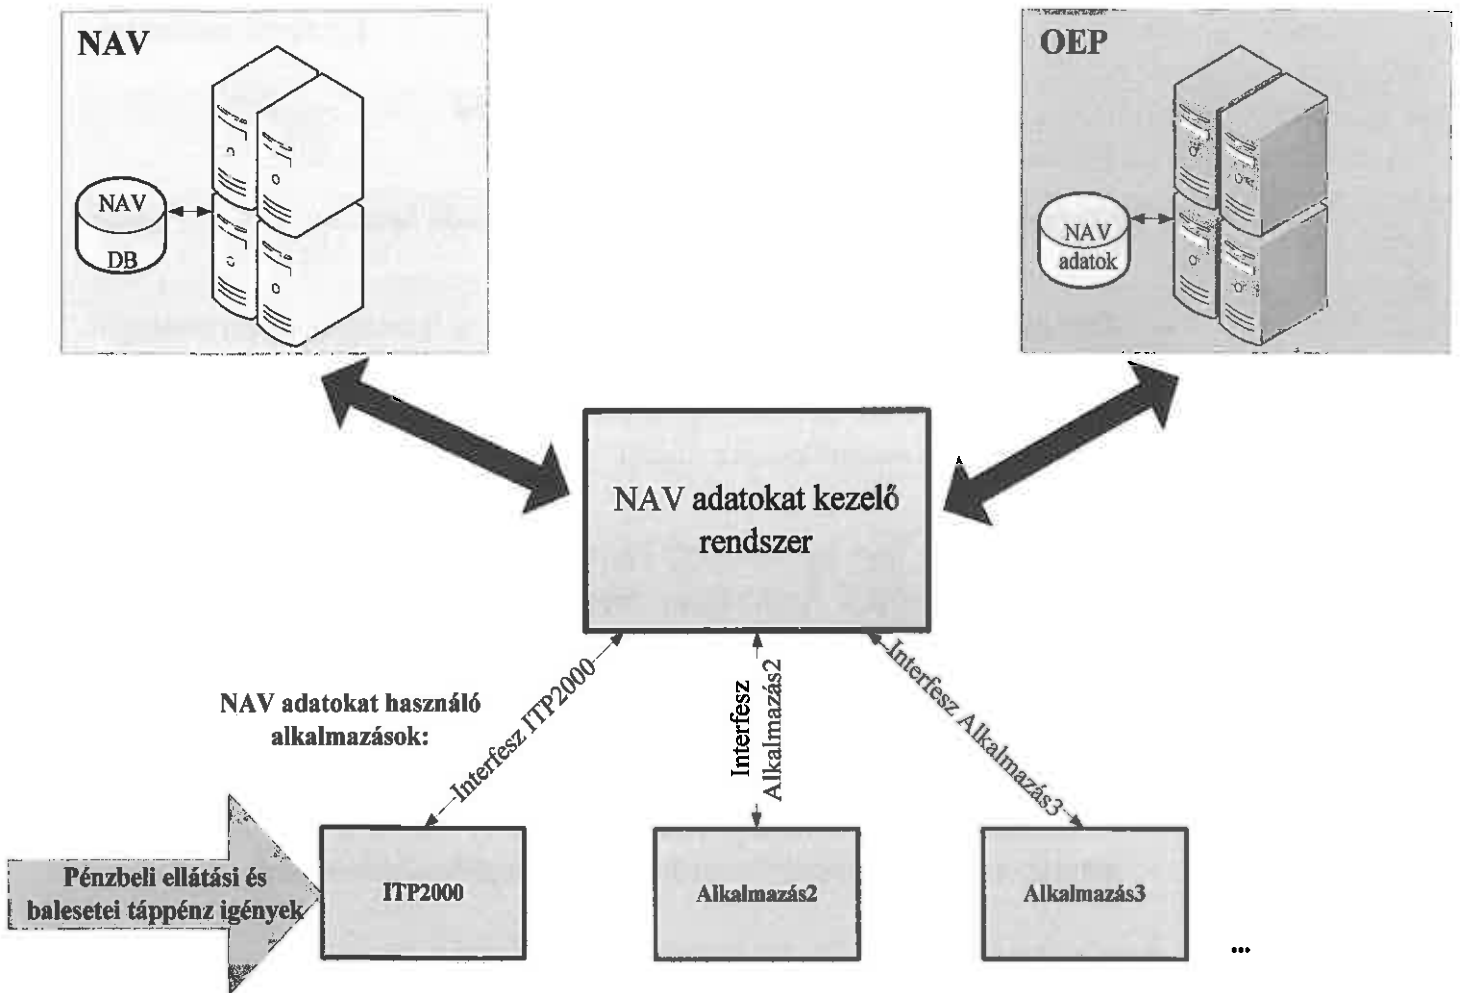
NAV

NAV
DB

OEP

NAV
adatok

NAV adatokat kezelő rendszer

NAV adatokat használó alkalmazások:

Interfesz ITP2000

Interfesz Alkalmazás2

Interfesz Alkalmazás3

Pénzbeli ellátási és balesetei táppénz igények

ITP2000

Alkalmazás2

Alkalmazás3

...